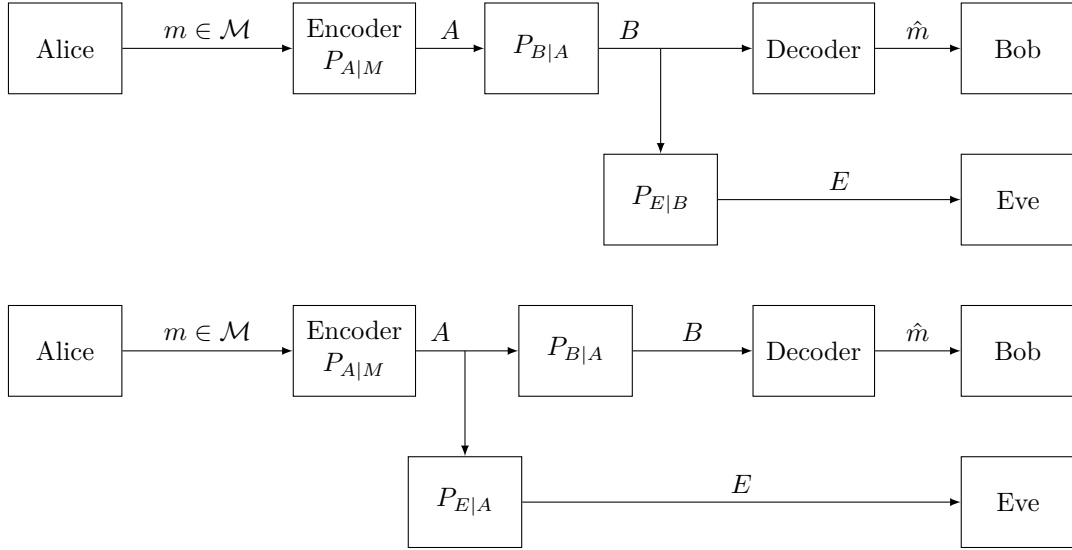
Alice $m \in \mathcal{M}$ Encoder $P_{A|M}$ $A$ $P_{B|A}$ $B$ Decoder $\hat{m}$ Bob

$P_{E|B}$ $E$ Eve

Alice $m \in \mathcal{M}$ Encoder $P_{A|M}$ $A$ $P_{B|A}$ $B$ Decoder $\hat{m}$ Bob

$P_{E|A}$ $E$ Eve